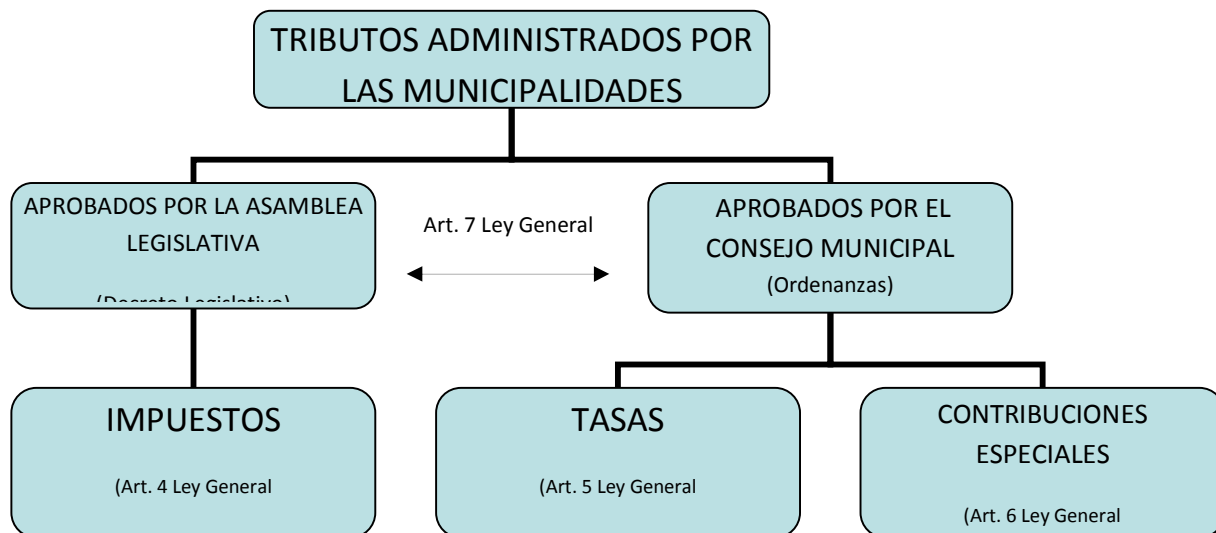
TRIBUTOS ADMINISTRADOS POR LAS MUNICIPALIDADES

APROBADOS POR LA ASAMBLEA LEGISLATIVA

(Decreto Legislativo)

Art. 7 Ley General

APROBADOS POR EL CONSEJO MUNICIPAL

(Ordenanzas)

IMPUESTOS

(Art. 4 Ley General

TASAS

(Art. 5 Ley General

CONTRIBUCIONES ESPECIALES

(Art. 6 Ley General